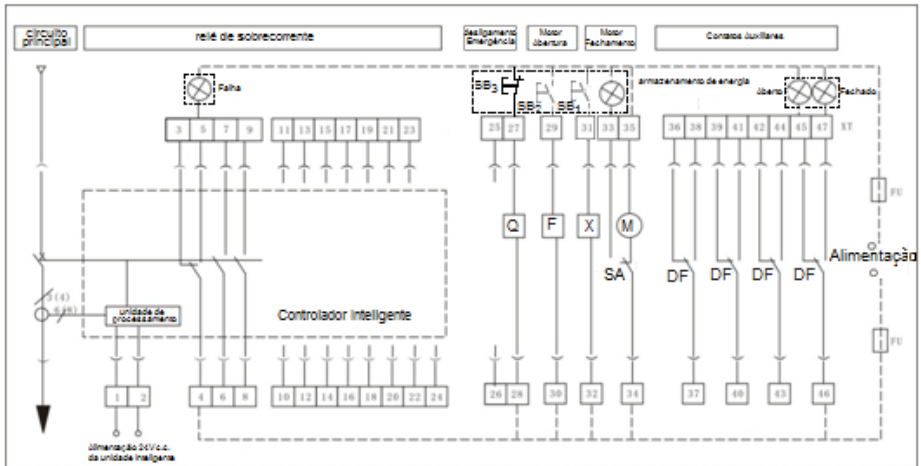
circuito principal

relé de sobrecorrente

desligamento Emergência

Motor Abertura

Motor Fechamento

Contatos auxiliares

Falha

armazenamento de energia

Aberto

Fechado

$SB_3$

$SB_2$

$SB_1$

3 5 7 9

11 13 15 17 19 21 23

25 27 29 31 33 35

36 38 39 41 42 44 45 47

XT

FU

Q

F

X

M

SA

DF

DF

DF

DF

Alimentação

FU

3 (4)

0.4(6)

unidade de processamento

Controlador inteligente

1 2

4 6 8

10 12 14 16 18 20 22 24

26 28 30 32 34

37 40 43 46

alimentação 24V c.c. da unidade inteligente